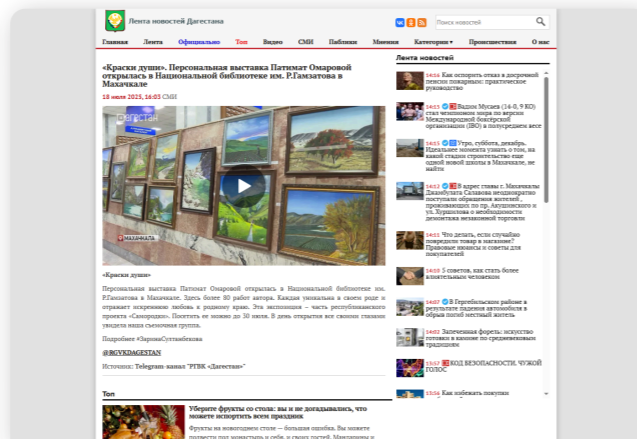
Лента новостей Дагестана

Поиск новостей

Главная Лента Официально Топ Видео СМИ Паблики Мнения Категории Происшествия О нас

«Краски души». Персональная выставка Патимат Омаровой открылась в Национальной библиотеке им. Р.Гамзатова в Махачкале

18 июля 2025, 16:03 СМИ

РГВК
МАХАЧКАЛА

«Краски души»

Персональная выставка Патимат Омаровой открылась в Национальной библиотеке им. Р.Гамзатова в Махачкале. Здесь более 80 работ автора. Каждая уникальна в своем роде и отражает искреннюю любовь к родному краю. Эта экспозиция – часть республиканского проекта «Самородки». Посетить ее можно до 30 июля. В день открытия все своими глазами увидела наша съемочная группа.

Подробнее #ЗаринаСултанбекова

@RGVKDAGESTAN

Источник: Telegram-канал "РГВК «Дагестан»"

Топ

Уберите фрукты со стола: вы и не догадывались, что можете испортить всем праздник

Фрукты на новогоднем столе – большая ошибка. Вы можете подвести под монастырь и себя, и своих гостей. Мандарины и

Лента новостей

14:58 Как оспорить отказ в досрочной пенсии пожарным: практическое руководство

14:55 Вадим Мусаев (16-0, 9 КО) стал чемпионом мира по версии Международной боксерской организации (IBO) в полусреднем весе

14:55 Утро, суббота, декабрь. Идеальное время узнать о том, на какой стадии строительство еще одной новой школы в Махачкале, не найти

14:52 В адрес главы г. Махачкалы Джамбулата Салавова неоднократно поступали обращения жителей, проживающих по пр. Акушинского и ул. Хуршилова о необходимости демонтажа незаконной торговли

14:51 Что делать, если случайно повредили товар в магазине? Правовые нюансы и советы для покупателей

14:50 5 советов, как стать более влиятельным человеком

14:37 В Гергебильском районе в результате падения автомобиля в обрыв погиб местный житель

14:32 Запеченная форель: искусство готовки в камине по средневековым традициям

13:57 КОД БЕЗОПАСНОСТИ. ЧУЖОЙ ГОЛОС

13:56 Как избежать покупки